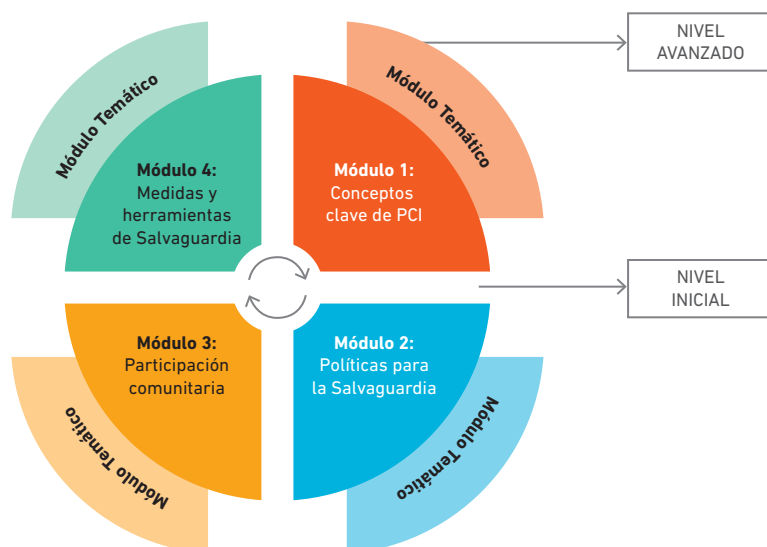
Módulo Temático

Módulo 4:
Medidas y herramientas de Salvaguardia

Módulo Temático

Módulo 1:
Conceptos clave de PCI

NIVEL AVANZADO

NIVEL INICIAL

Módulo 3:
Participación comunitaria

Módulo 2:
Políticas para la Salvaguardia

Módulo Temático

Módulo Temático